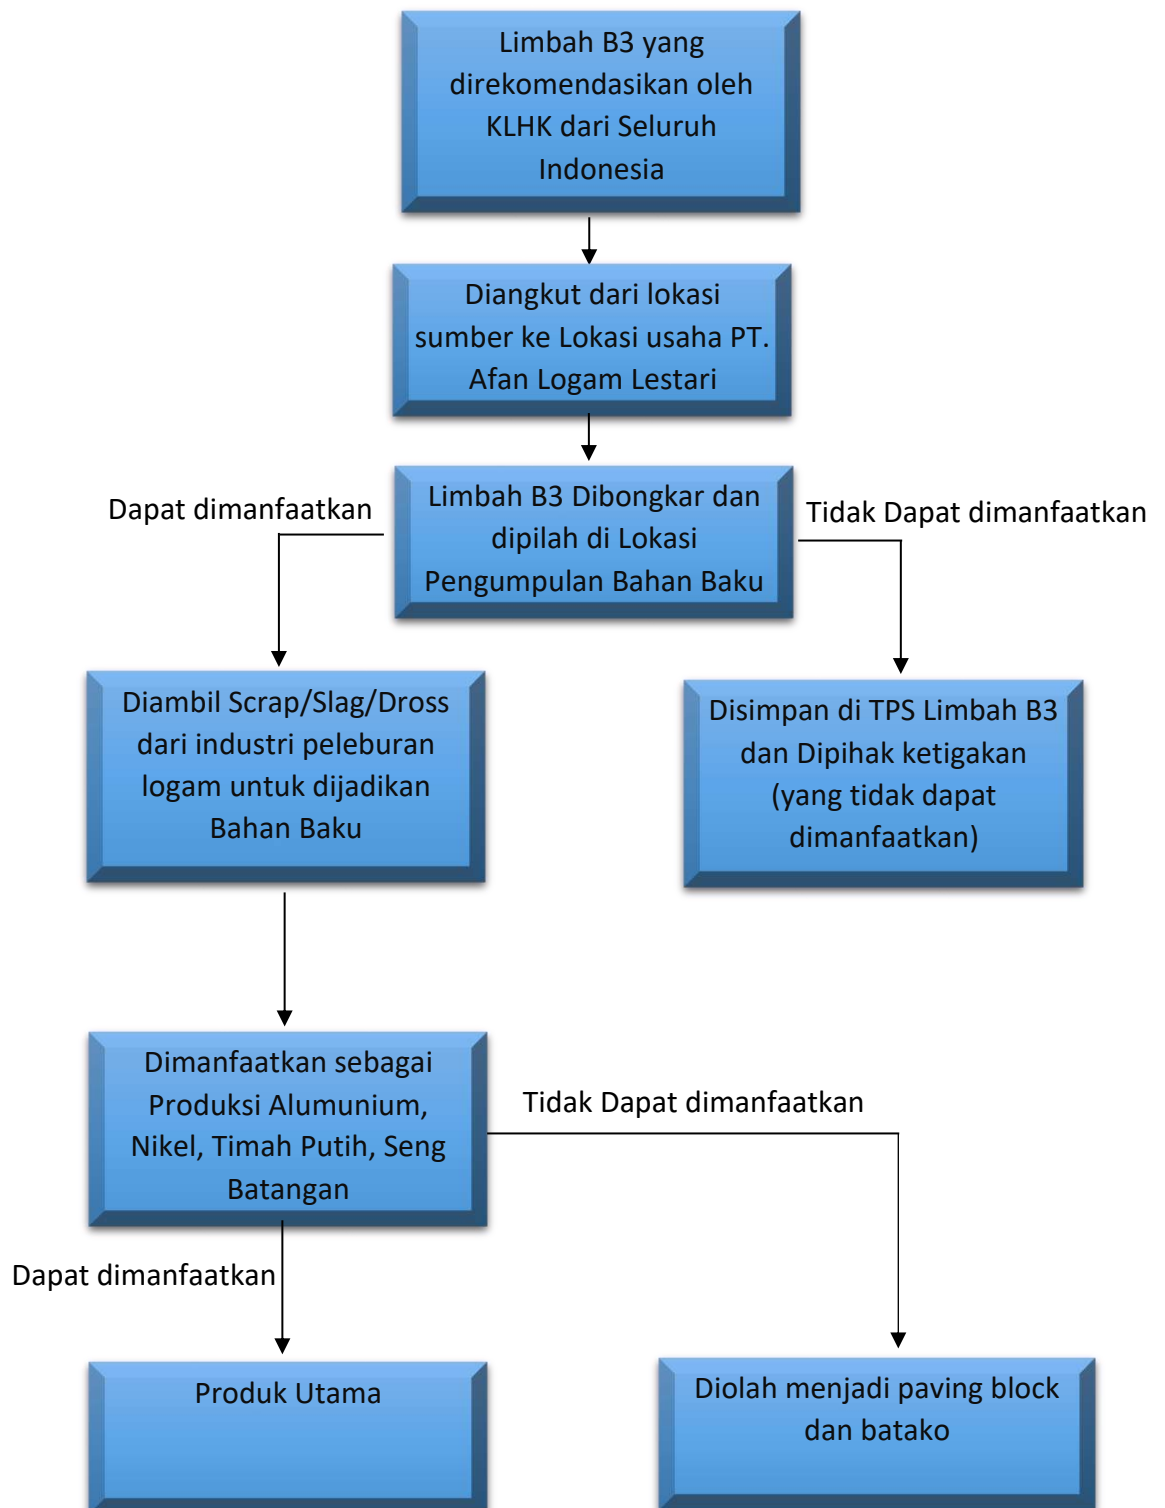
Limbah B3 yang direkomendasikan oleh KLHK dari Seluruh Indonesia

Diangkut dari lokasi sumber ke Lokasi usaha PT. Afan Logam Lestari

Dapat dimanfaatkan

Limbah B3 Dibongkar dan dipilah di Lokasi Pengumpulan Bahan Baku

Tidak Dapat dimanfaatkan

Diambil Scrap/Slag/Dross dari industri peleburan logam untuk dijadikan Bahan Baku

Disimpan di TPS Limbah B3 dan Dipihak ketigakan (yang tidak dapat dimanfaatkan)

Dimanfaatkan sebagai Produksi Alumunium, Nikel, Timah Putih, Seng Batangan

Tidak Dapat dimanfaatkan

Dapat dimanfaatkan

Produk Utama

Diolah menjadi paving block dan batako